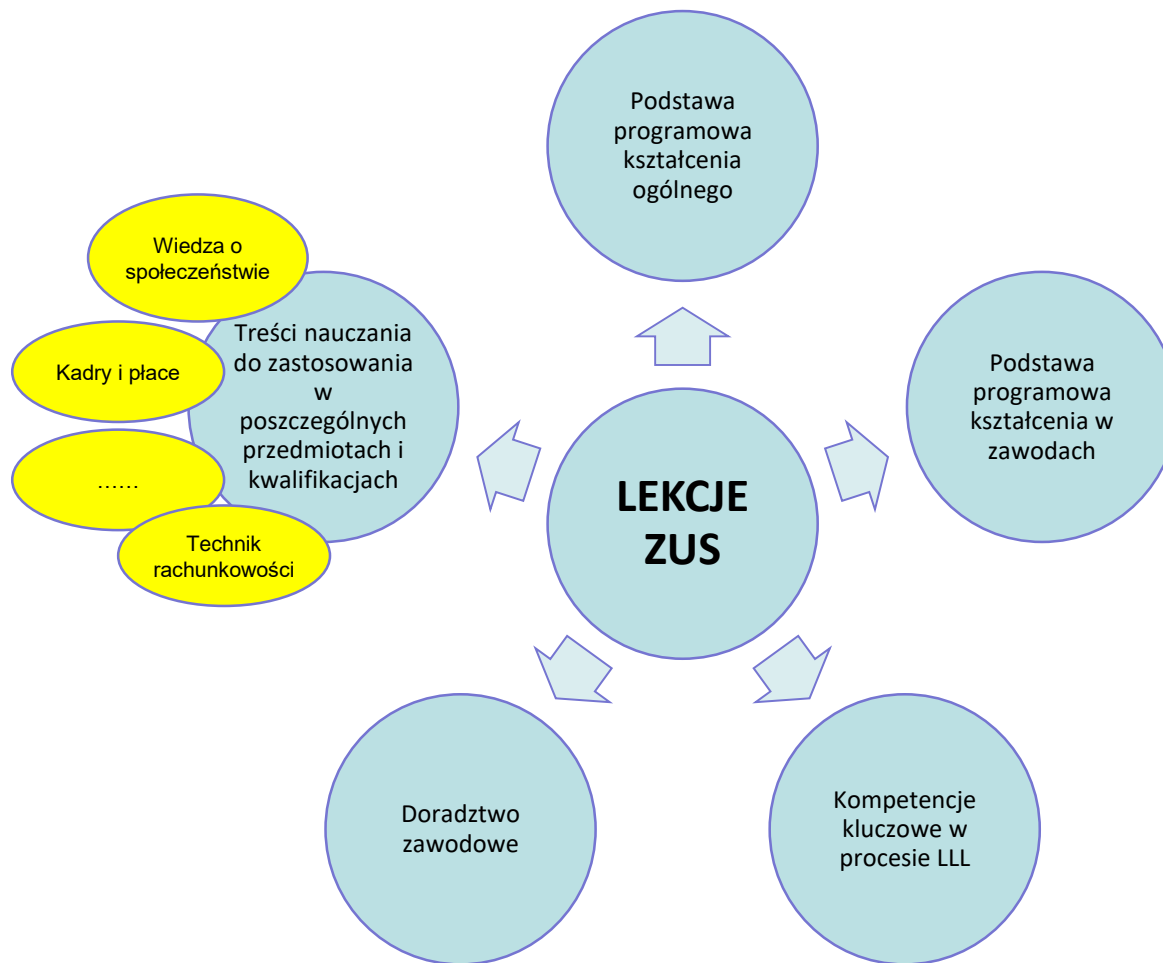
Podstawa programowa kształcenia ogólnego

Wiedza o społeczeństwie

Kadry i płace

……

Technik rachunkowości

Treści nauczania do zastosowania w poszczególnych przedmiotach i kwalifikacjach

LEKCJE ZUS

Podstawa programowa kształcenia w zawodach

Doradztwo zawodowe

Kompetencje kluczowe w procesie LLL